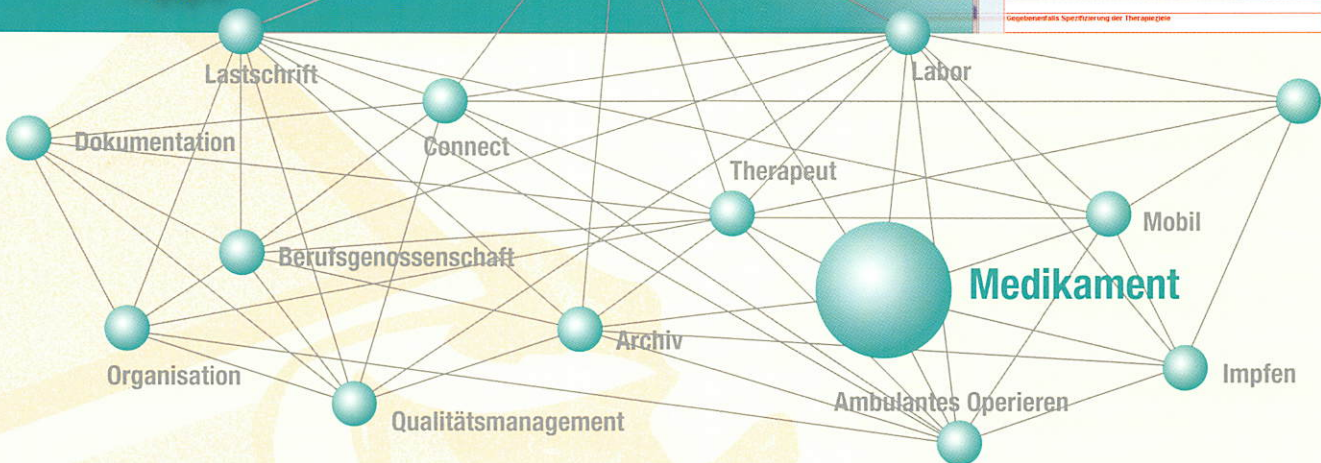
Gegebenenfalls Spezifizierung der Therapieziele

Lastschrift

Labor

Dokumentation

Connect

Therapeut

Mobil

Berufsgenossenschaft

Medikament

Organisation

Archiv

Impfen

Ambulantes Operieren

Qualitätsmanagement